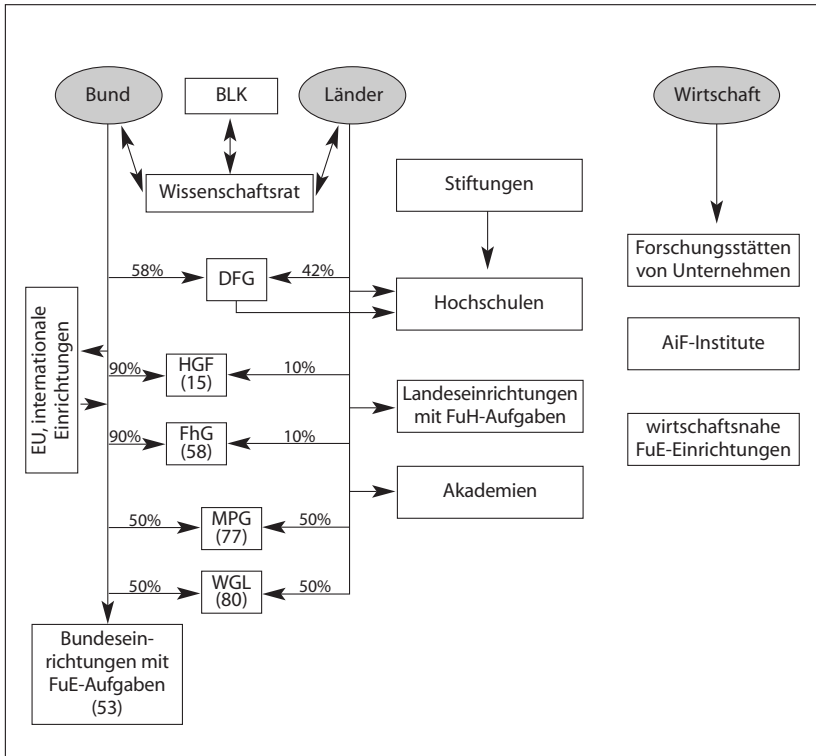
Bund

BLK

Länder

Wirtschaft

Wissenschaftsrat

Stiftungen

58%

DFG

42%

Forschungsstätten von Unternehmen

Hochschulen

EU, internationale Einrichtungen

90%

HGF (15)

10%

AiF-Institute

Landeseinrichtungen mit FuH-Aufgaben

90%

FhG (58)

10%

wirtschaftsnahe FuE-Einrichtungen

Akademien

50%

MPG (77)

50%

50%

WGL (80)

50%

Bundeseinrichtungen mit FuE-Aufgaben (53)